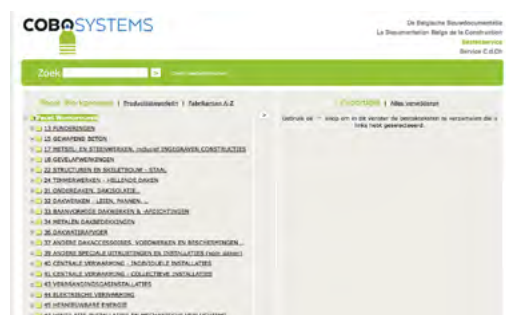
COBOSYSTEMS

De Belgische Bouwdocumentatie
La Documentation Belge de la Construction
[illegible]
Service C.d.Ch

Zoek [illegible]

Fiches Werkpakketten | Productdatabladen | Fabrikanten A-Z

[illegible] | Alles verwijderen

Gebruik de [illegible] knop om in de vorken de bestekteksten te verzamelen die u links hebt geselecteerd.

Fiches Werkpakketten
13 FUNDERINGEN
15 GEWAPEND BETON
17 METSEL- EN STEENWERKEN, inclusief INGEGRAVEN CONSTRUCTIES
18 GEVELAFWERKINGEN
22 STRUCTUREN EN SKELETBOUW - STAAL
24 TIMMERWERKEN - HELLENDE DAKEN
31 ONDERGEVEN, DAKSOLATIE...
32 DAKWERKEN - LEIEN, PANNEN...
33 BRANDVEILIGE DAKWERKEN & AFDICHTINGEN
34 METALEN DAKBEDEKKINGEN
35 DAKWATERAFVOER
37 ANDERE DAKACCESSOIRES, VOORWERKEN EN BESCHERMINGEN...
39 ANDERE SPECIALE UITRUSTINGEN EN INSTALLATIES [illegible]
40 CENTRALE VERWARMING - INDIVIDUELE INSTALLATIES
41 CENTRALE VERWARMING - COLLECTIEVE INSTALLATIES
43 VERWARMINGSINSTALLATIES
44 ELEKTRISCHE VERWARMING
45 HERNIEUWBARE ENERGIE
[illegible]